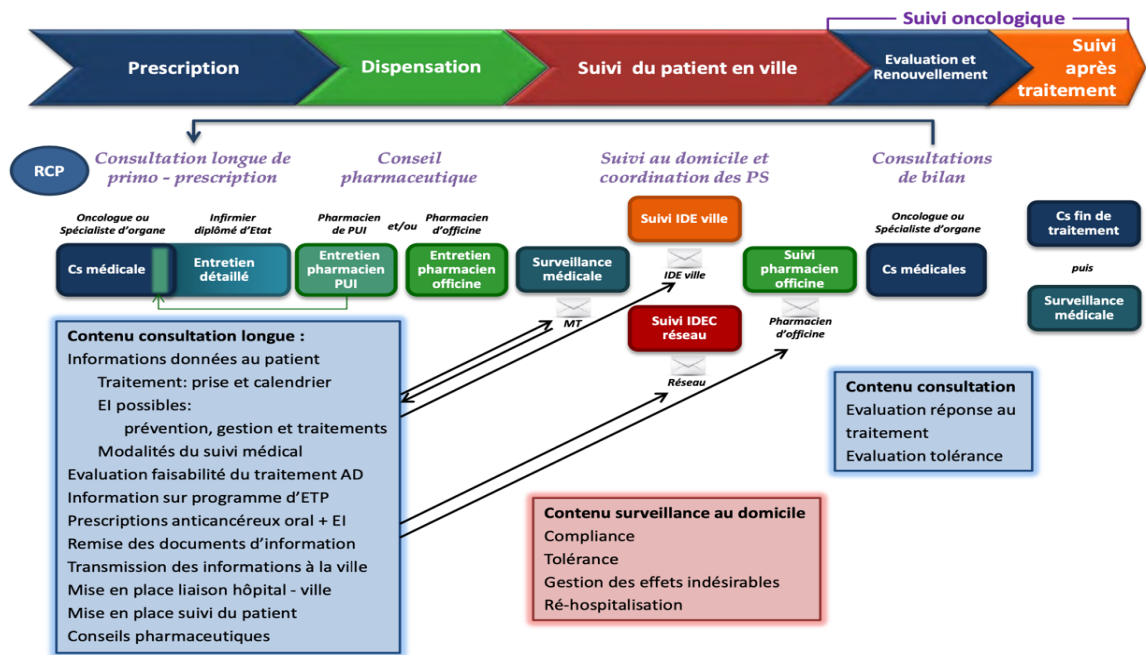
Suivi oncologique

Prescription

Dispensation

Suivi du patient en ville

Evaluation et Renouvellement

Suivi après traitement

RCP

Consultation longue de primo - prescription

Conseil pharmaceutique

Suivi au domicile et coordination des PS

Consultations de bilan

Oncologue ou Spécialiste d'organe

Infirmier diplômé d'Etat

Pharmacien de PUI

et/ou

Pharmacien d'officine

Cs médicale

Entretien détaillé

Entretien pharmacien PUI

Entretien pharmacien officine

Surveillance médicale

MT

Suivi IDE ville

IDE ville

Suivi IDEC réseau

Réseau

Suivi pharmacien officine

Pharmacien d'officine

Oncologue ou Spécialiste d'organe

Cs médicales

Cs fin de traitement

puis

Surveillance médicale

Contenu consultation longue :
Informations données au patient
Traitement: prise et calendrier
EI possibles:
prévention, gestion et traitements
Modalités du suivi médical
Evaluation faisabilité du traitement AD
Information sur programme d'ETP
Prescriptions anticancéreux oral + EI
Remise des documents d'information
Transmission des informations à la ville
Mise en place liaison hôpital - ville
Mise en place suivi du patient
Conseils pharmaceutiques

Contenu surveillance au domicile
Compliance
Tolérance
Gestion des effets indésirables
Ré-hospitalisation

Contenu consultation
Evaluation réponse au traitement
Evaluation tolérance